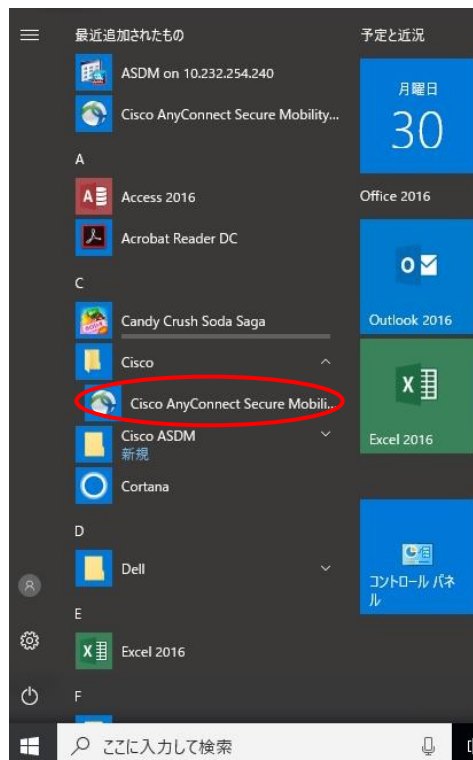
最近追加されたもの
ASDM on 10.232.254.240
Cisco AnyConnect Secure Mobility...
A
Access 2016
Acrobat Reader DC
C
Candy Crush Soda Saga
Cisco
Cisco AnyConnect Secure Mobili...
Cisco ASDM
新規
Cortana
D
Dell
E
Excel 2016
F

予定と近況
月曜日
30
Office 2016
Outlook 2016
Excel 2016
コントロール パネル

ここに入力して検索